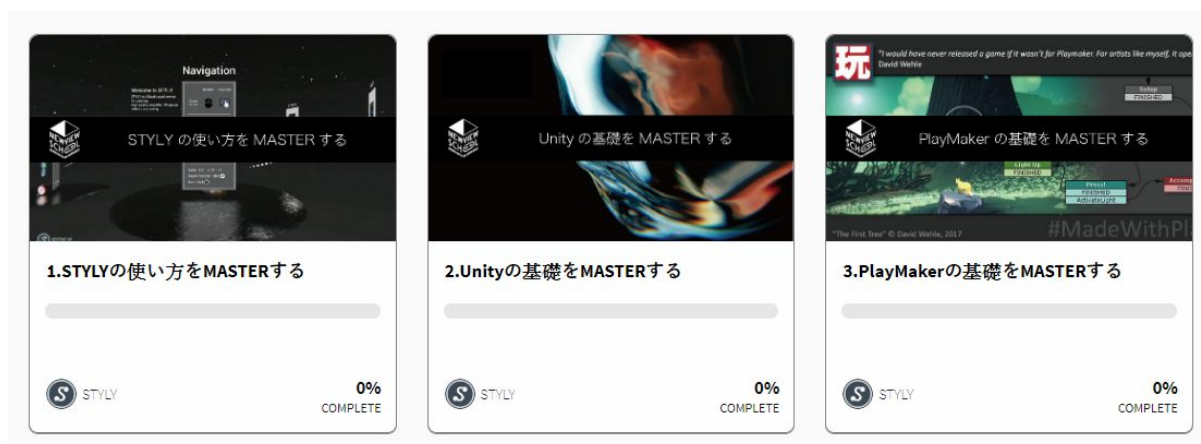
Navigation

STYLY の使い方を MASTER する

1.STYLYの使い方をMASTERする

STYLY

0%
COMPLETE

Unity の基礎を MASTER する

2.Unityの基礎をMASTERする

STYLY

0%
COMPLETE

"I would have never released a game if it wasn't for Playmaker. For artists like myself, it ope
David Wehle

PlayMaker の基礎を MASTER する

Setup
FINISHED

Light Up
FINISHED

Pressed
FINISHED
ActivateLight

"The First Tree" © David Wehle, 2017

#MadeWithPl

3.PlayMakerの基礎をMASTERする

STYLY

0%
COMPLETE